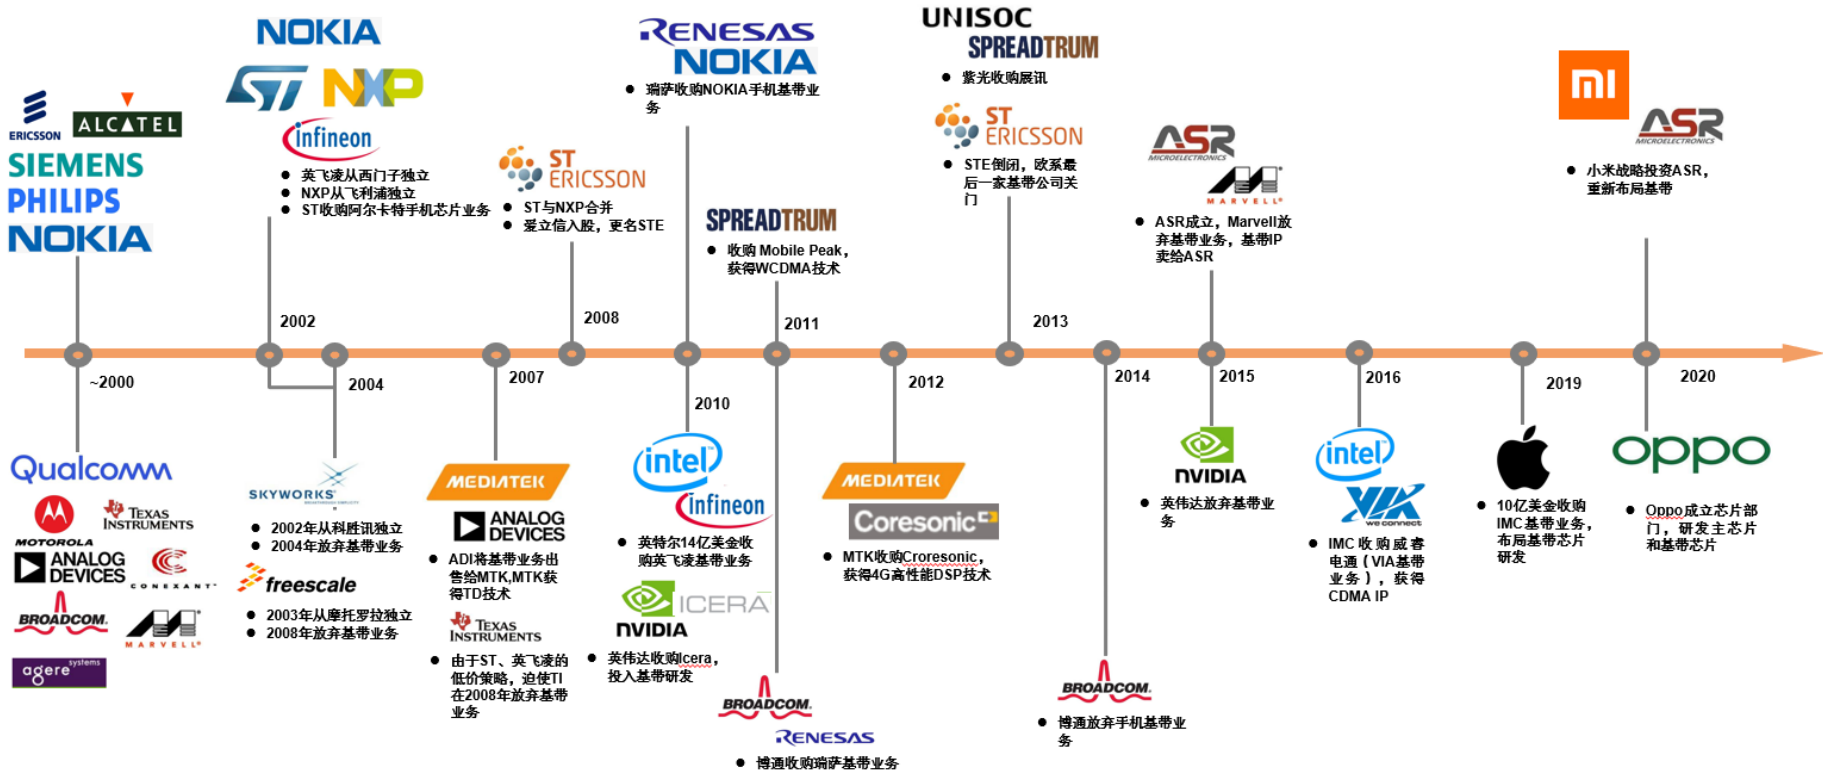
ERICSSON ALCATEL
SIEMENS
PHILIPS
NOKIA

~2000

Qualcomm
MOTOROLA
Texas Instruments
ANALOG DEVICES
CONEXANT
BROADCOM.
MARVELL
agere systems

NOKIA
ST NXP
infineon

● 英飞凌从西门子独立
● NXP从飞利浦独立
● ST收购阿尔卡特手机芯片业务

2002

2004

SKYWORKS
● 2002年从科胜讯独立
● 2004年放弃基带业务

freescale
● 2003年从摩托罗拉独立
● 2008年放弃基带业务

2007

MEDIATEK
ANALOG DEVICES
● ADI将基带业务出售给MTK,MTK获得TD技术

Texas Instruments
● 由于ST、英飞凌的低价策略，迫使TI在2008年放弃基带业务

ST ERICSSON
● ST与NXP合并
● 爱立信入股，更名STE

2008

RENESAS
NOKIA
● 瑞萨收购NOKIA手机基带业务

2010

intel
infineon
● 英特尔14亿美金收购英飞凌基带业务

ICERA
NVIDIA
● 英伟达收购Icera，投入基带研发

SPREADTRUM
● 收购Mobile Peak，获得WCDMA技术

2011

BROADCOM.
RENESAS
● 博通收购瑞萨基带业务

2012

MEDIATEK
Coresonic
● MTK收购Croresonic，获得4G高性能DSP技术

UNISOC
SPREADTRUM
● 紫光收购展讯

ST ERICSSON
● STE倒闭，欧系最后一家基带公司关门

2013

2014

BROADCOM.
● 博通放弃手机基带业务

ASR MICROELECTRONICS
MARVELL
● ASR成立，Marvell放弃基带业务，基带IP卖给ASR

2015

NVIDIA
● 英伟达放弃基带业务

2016

intel
VIA we connect
● IMC收购威睿电通（VIA基带业务），获得CDMA IP

2019

● 10亿美金收购IMC基带业务，布局基带芯片研发

mi
ASR MICROELECTRONICS
● 小米战略投资ASR，重新布局基带

2020

oppo
● Oppo成立芯片部门，研发主芯片和基带芯片